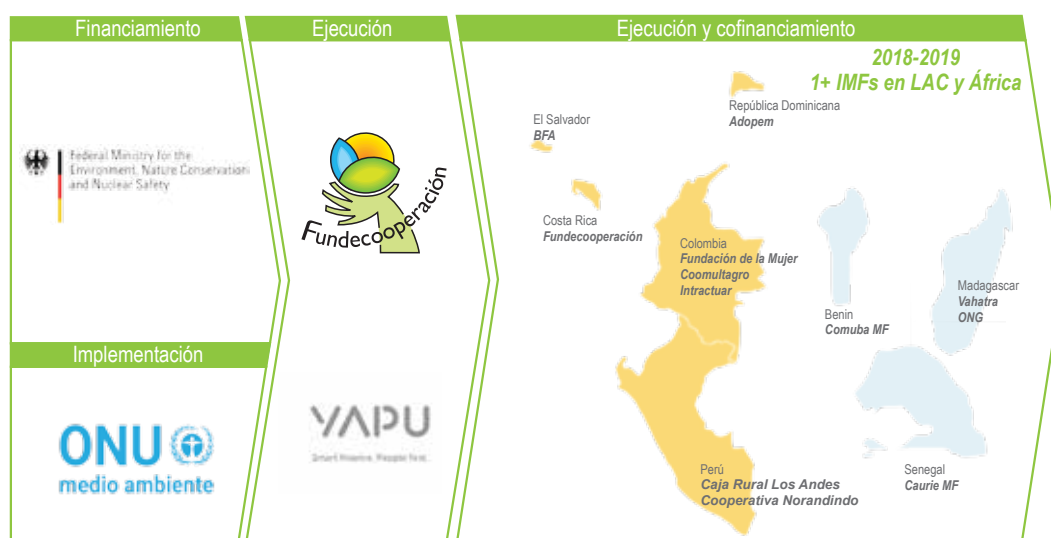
Financiamiento

Federal Ministry for the Environment, Nature Conservation and Nuclear Safety

Implementación

ONU medio ambiente

Ejecución

Fundecooperación

YAPU
Smart finance. People first.

Ejecución y cofinanciamiento

2018-2019
1+ IMFs en LAC y África

República Dominicana
Adopem

El Salvador
BFA

Costa Rica
Fundecooperación

Colombia
Fundación de la Mujer
Coomultagro
Intractuar

Madagascar
Vahatra
ONG

Benin
Comuba MF

Perú
Caja Rural Los Andes
Cooperativa Norandindo

Senegal
Caurie MF